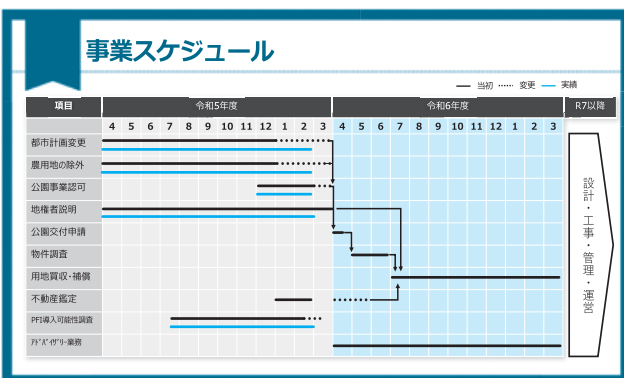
事業スケジュール

当初 変更 実績

| 項目 | 令和5年度 | | | | | | | | | | | | 令和6年度 | | | | | | | | | | | | R7以降 |
|---|---|---|---|---|---|---|---|---|---|---|---|---|---|---|---|---|---|---|---|---|---|---|---|---|---|
| | 4 | 5 | 6 | 7 | 8 | 9 | 10 | 11 | 12 | 1 | 2 | 3 | 4 | 5 | 6 | 7 | 8 | 9 | 10 | 11 | 12 | 1 | 2 | 3 | |
| 都市計画変更 | | | | | | | | | | | | | | | | | | | | | | | | | 設計・工事・管理・運営 |
| 農用地の除外 | | | | | | | | | | | | | | | | | | | | | | | | | |
| 公園事業認可 | | | | | | | | | | | | | | | | | | | | | | | | | |
| 地権者説明 | | | | | | | | | | | | | | | | | | | | | | | | | |
| 公園交付申請 | | | | | | | | | | | | | | | | | | | | | | | | | |
| 物件調査 | | | | | | | | | | | | | | | | | | | | | | | | | |
| 用地買収・補償 | | | | | | | | | | | | | | | | | | | | | | | | | |
| 不動産鑑定 | | | | | | | | | | | | | | | | | | | | | | | | | |
| PFI導入可能性調査 | | | | | | | | | | | | | | | | | | | | | | | | | |
| ｱﾄﾞﾊﾞｲｻﾞﾘｰ業務 | | | | | | | | | | | | | | | | | | | | | | | | | |